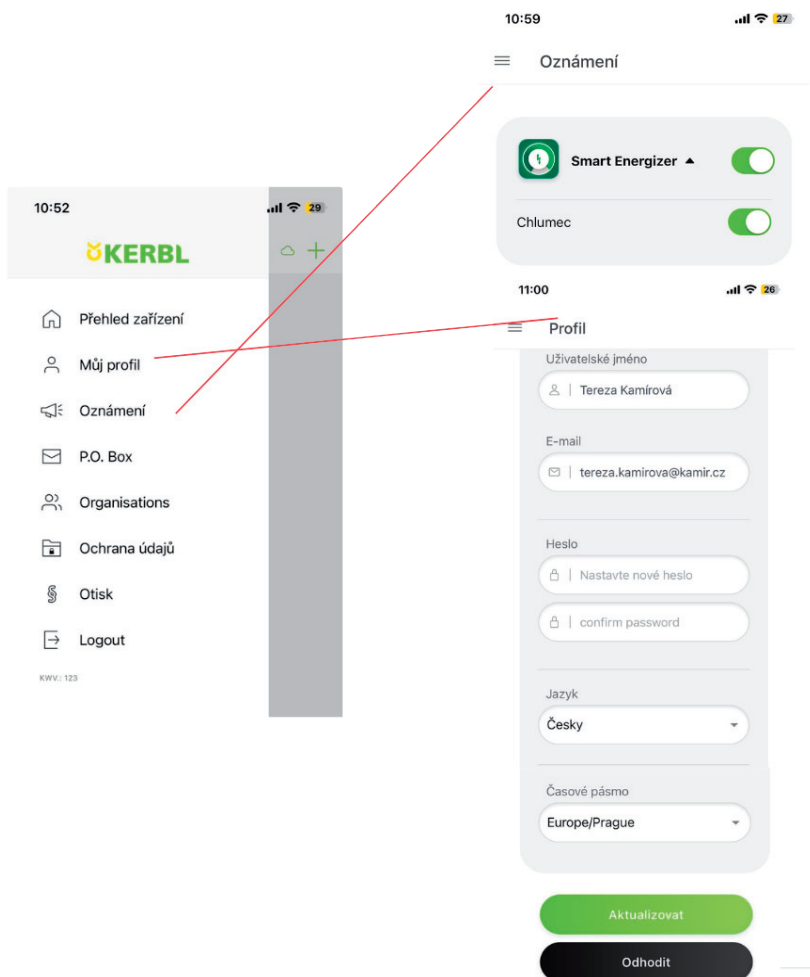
10:59
27

Oznámení

Smart Energizer ▲

Chlumec

10:52
29

KERBL

Přehled zařízení

Můj profil

Oznámení

P.O. Box

Organisations

Ochrana údajů

Otisk

Logout

KWV.: 123

11:00
26

Profil

Uživatelské jméno

Tereza Kamírová

E-mail

tereza.kamirova@kamir.cz

Heslo

Nastavte nové heslo

confirm password

Jazyk

Česky

Časové pásmo

Europe/Prague

Aktualizovat

Odhodit